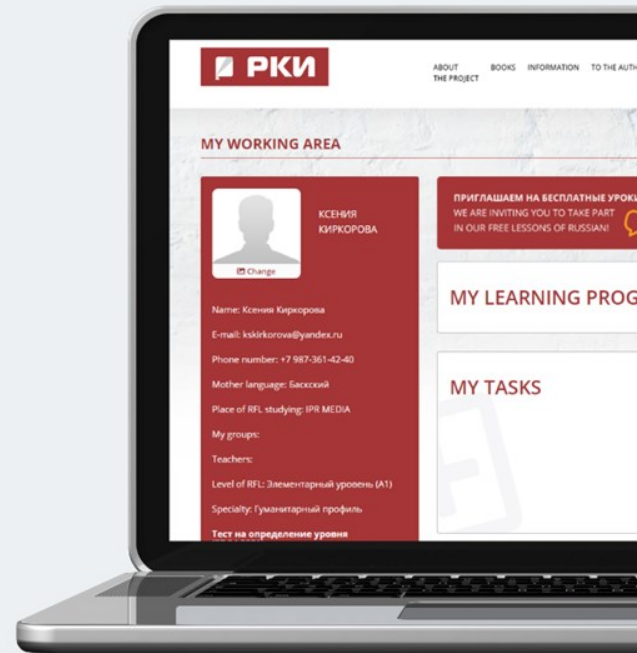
РКИ

ABOUT THE PROJECT BOOKS INFORMATION TO THE AUTH

MY WORKING AREA

КСЕНИЯ КИРКОРОВА

Change

Name: Ксения Киркорова

E-mail: kskirkorova@yandex.ru

Phone number: +7 987-361-42-40

Mother language: Баскский

Place of RFL studying: IPR MEDIA

My groups:

Teachers:

Level of RFL: Элементарный уровень (А1)

Specialty: Гуманитарный профиль

Тест на определение уровня

ПРИГЛАШАЕМ НА БЕСПЛАТНЫЕ УРОКИ
WE ARE INVITING YOU TO TAKE PART IN OUR FREE LESSONS OF RUSSIAN!

MY LEARNING PROG

MY TASKS